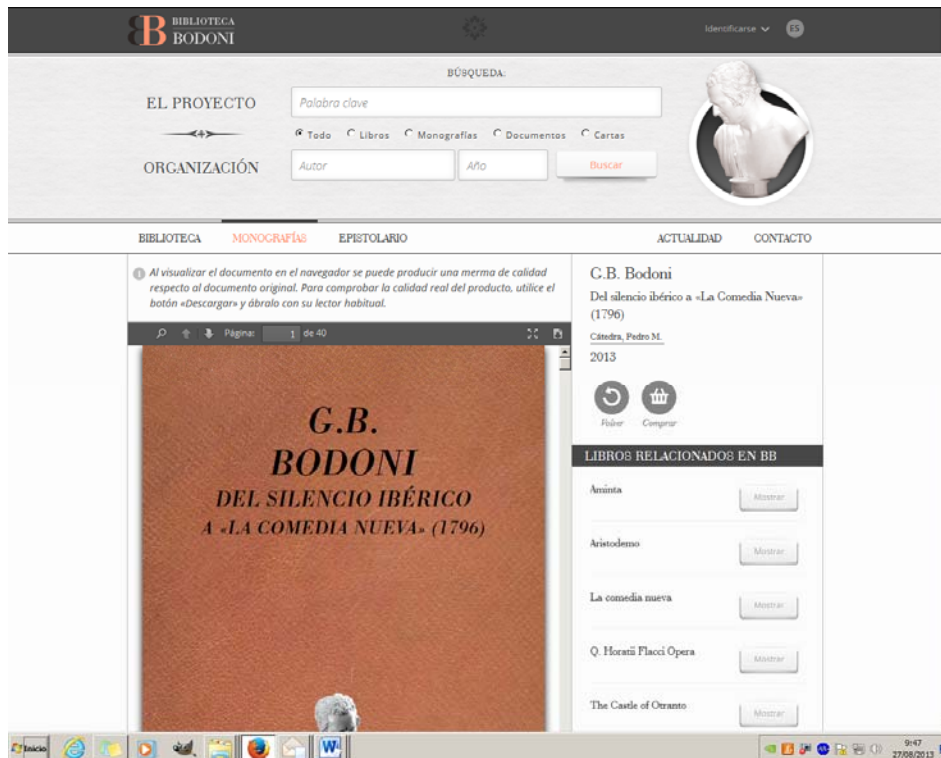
BB BIBLIOTECA BODONI

Identificarse ES

BÚSQUEDA:

EL PROYECTO

Palabra clave

Todo Libros Monografías Documentos Cartas

ORGANIZACIÓN

Autor

Año

Buscar

BIBLIOTECA MONOGRAFÍAS EPISTOLARIO ACTUALIDAD CONTACTO

Al visualizar el documento en el navegador se puede producir una merma de calidad respecto al documento original. Para comprobar la calidad real del producto, utilice el botón «Descargar» y ábralo con su lector habitual.

Página: 1 de 40

G.B. BODONI

DEL SILENCIO IBÉRICO A «LA COMEDIA NUEVA» (1796)

C.B. Bodoni

Del silencio ibérico a «La Comedia Nueva» (1796)

Cátedra, Pedro M.

2013

Volver Comprar

LIBROS RELACIONADOS EN BB

Aminta Mostrar

Aristodemo Mostrar

La comedia nueva Mostrar

Q. Horatii Flacci Opera Mostrar

The Castle of Otranto Mostrar

Inicio

9:47 27/08/2013